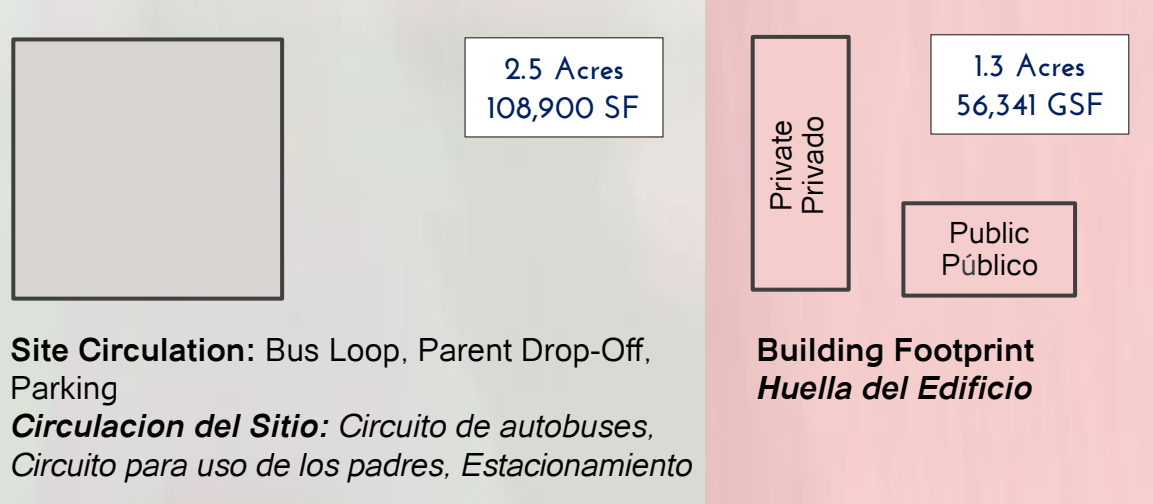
2.5 Acres
108,900 SF

Site Circulation: Bus Loop, Parent Drop-Off, Parking
Circulacion del Sitio: Circuito de autobuses, Circuito para uso de los padres, Estacionamiento

Private
Privado

1.3 Acres
56,341 GSF

Public
Público

Building Footprint
Huella del Edificio